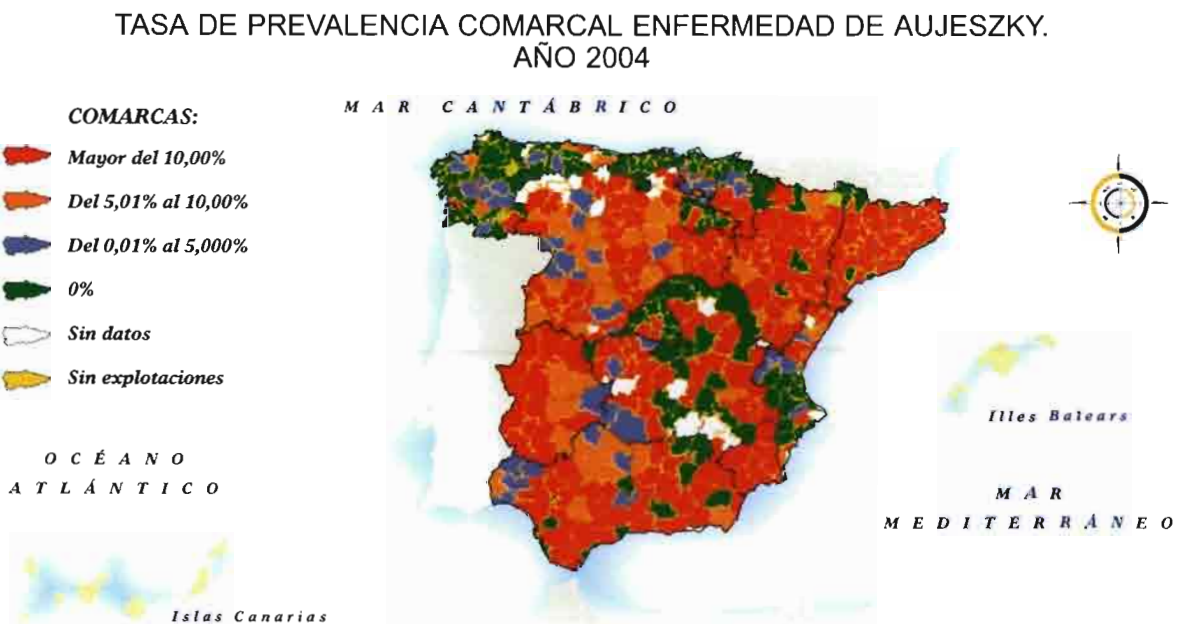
TASA DE PREVALENCIA COMARCAL ENFERMEDAD DE AUJESZKY.
AÑO 2004

MAR CANTÁBRICO

COMARCAS:
Mayor del 10,00%
Del 5,01% al 10,00%
Del 0,01% al 5,000%
0%
Sin datos
Sin explotaciones

OCÉANO
ATLÁNTICO

Illes Balears

MAR
MEDITERRÁNEO

Islas Canarias